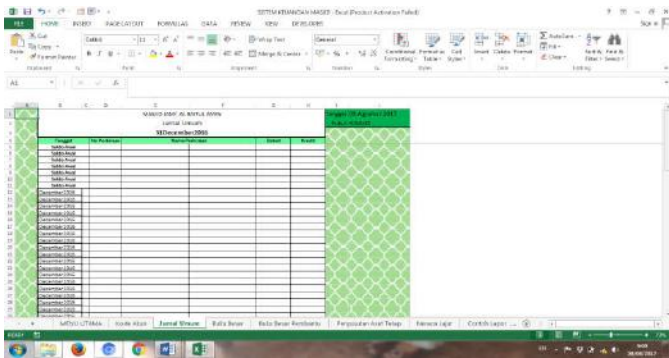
SISTEM KEUANGAN MASJID - Excel (Product Activation Failed)

FILE HOME INSERT PAGE LAYOUT FORMULAS DATA REVIEW VIEW DEVELOPER

Cut Copy Format Painter Paste Clipboard Calibri 11 Font Wrap Text Merge & Center Alignment General Number Conditional Formatting Format as Table Cell Styles Styles Insert Delete Format Cells AutoSum Fill Clear Sort & Filter Find & Select Editing

A1

MASJID JAMI' AL BAYUL AMIN
Jurnal Umum
31 Desember 2016

| Tanggal | No Perkiraan | Nama Perkiraan | Debet | Kredit |
|---|---|---|---|---|
| Saldo Awal | | | | |
| Saldo Awal | | | | |
| Saldo Awal | | | | |
| Saldo Awal | | | | |
| Saldo Awal | | | | |
| Saldo Awal | | | | |
| Desember 2016 | | | | |
| Desember 2016 | | | | |
| Desember 2016 | | | | |
| Desember 2016 | | | | |
| Desember 2016 | | | | |
| Desember 2016 | | | | |
| Desember 2016 | | | | |
| Desember 2016 | | | | |
| Desember 2016 | | | | |
| Desember 2016 | | | | |
| Desember 2016 | | | | |
| Desember 2016 | | | | |
| Desember 2016 | | | | |
| Desember 2016 | | | | |
| Desember 2016 | | | | |
| Desember 2016 | | | | |
| Desember 2016 | | | | |

Tanggal 28 Agustus 2017
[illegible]

MENU UTAMA Kode Akun Jurnal Umum Buku Besar Buku Besar Pembantu Penyusutan Aset Tetap Neraca Lajur Contoh Lapor ...

READY

28/08/2017